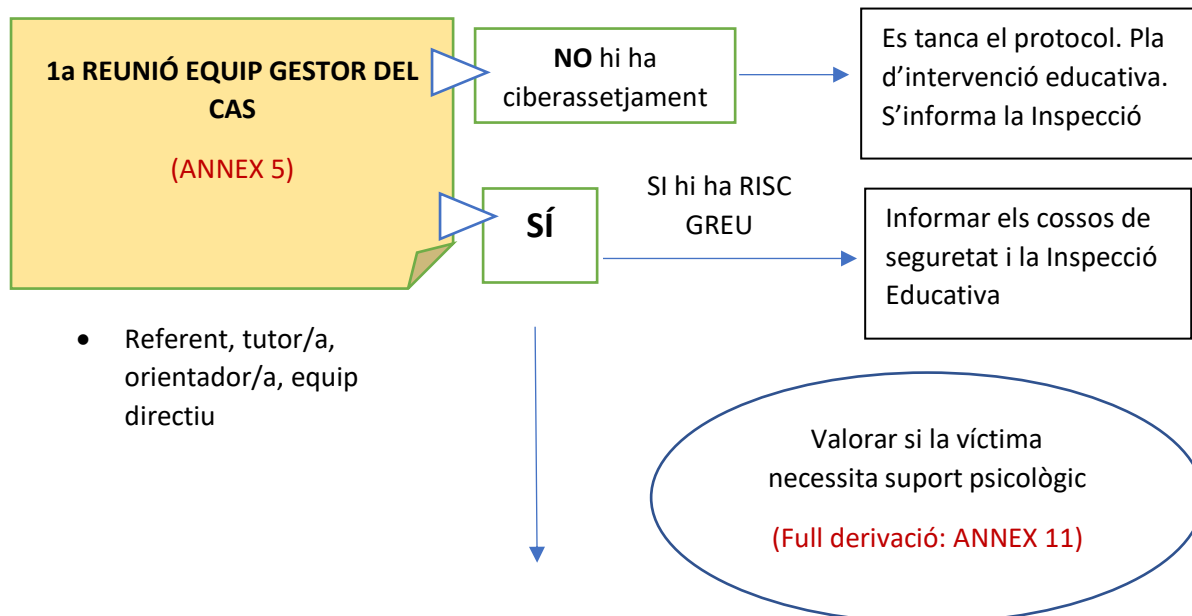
1a REUNIÓ EQUIP GESTOR DEL CAS

(ANNEX 5)

NO hi ha ciberassetjament

Es tanca el protocol. Pla d’intervenció educativa. S’informa la Inspecció

SÍ

SI hi ha RISC GREU

Informar els cossos de seguretat i la Inspecció Educativa

- Referent, tutor/a, orientador/a, equip directiu

Valorar si la víctima necessita suport psicològic

(Full derivació: ANNEX 11)